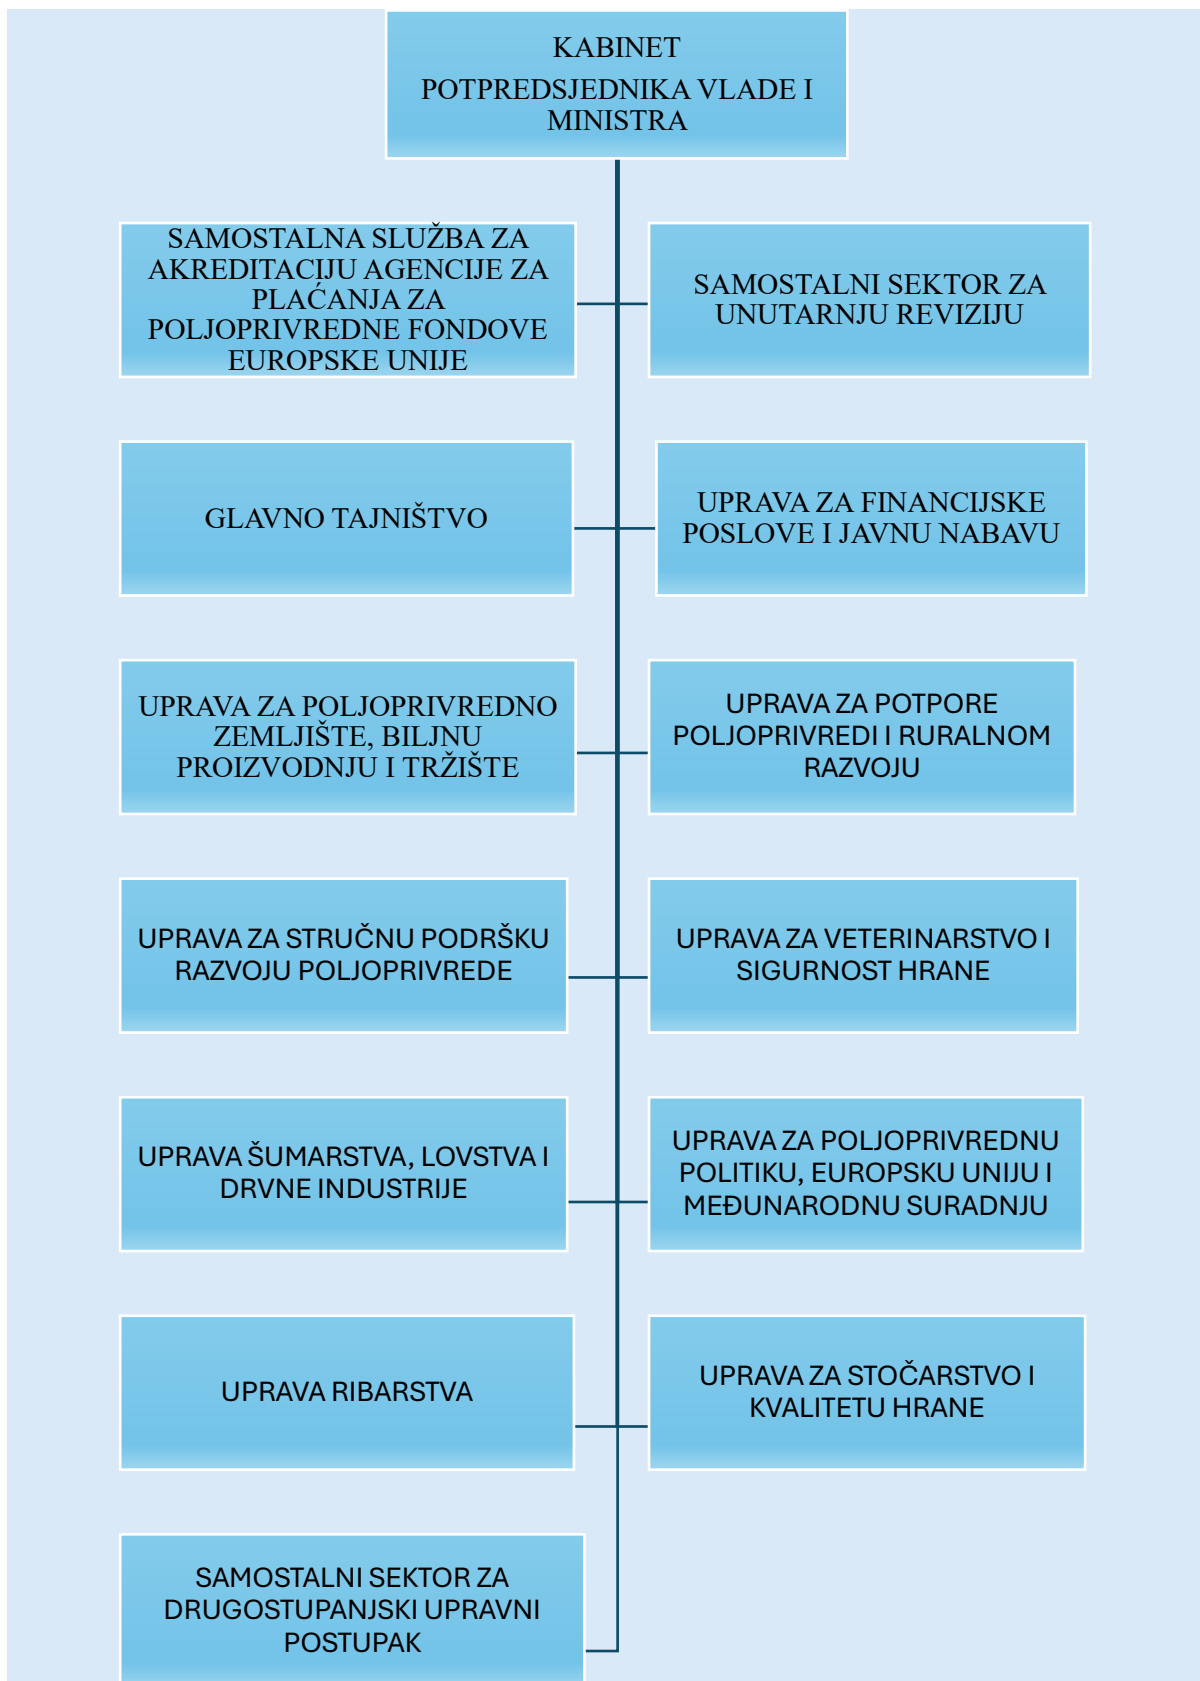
KABINET
POTPREDSJEDNIKA VLADE I MINISTRA

SAMOSTALNA SLUŽBA ZA AKREDITACIJU AGENCIJE ZA PLAĆANJA ZA POLJOPRIVREDNE FONDOVE EUROPSKE UNIJE

SAMOSTALNI SEKTOR ZA UNUTARNJU REVIZIJU

GLAVNO TAJNIŠTVO

UPRAVA ZA FINANCIJSKE POSLOVE I JAVNU NABAVU

UPRAVA ZA POLJOPRIVREDNO ZEMLJIŠTE, BILJNU PROIZVODNJU I TRŽIŠTE

UPRAVA ZA POTPORE POLJOPRIVREDI I RURALNOM RAZVOJU

UPRAVA ZA STRUČNU PODRŠKU RAZVOJU POLJOPRIVREDE

UPRAVA ZA VETERINARSTVO I SIGURNOST HRANE

UPRAVA ŠUMARSTVA, LOVSTVA I DRVNE INDUSTRIJE

UPRAVA ZA POLJOPRIVREDNU POLITIKU, EUROPSKU UNIJU I MEĐUNARODNU SURADNJU

UPRAVA RIBARSTVA

UPRAVA ZA STOČARSTVO I KVALITETU HRANE

SAMOSTALNI SEKTOR ZA DRUGOSTUPANJSKI UPRAVNI POSTUPAK